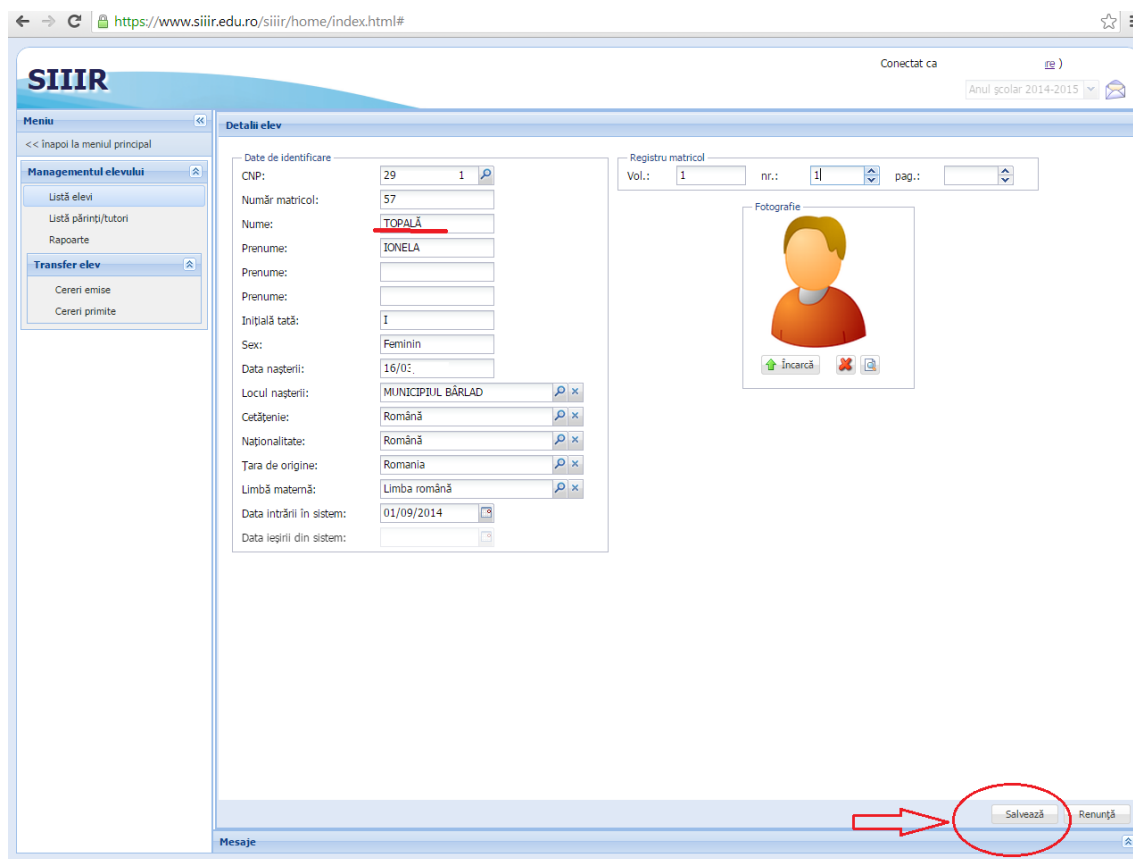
https://www.siiir.edu.ro/siiir/home/index.html#

SIIIR

Conectat ca re )

Anul școlar 2014-2015

Meniu

<< înapoi la meniul principal

Managementul elevului

Listă elevi

Listă părinți/tutori

Rapoarte

Transfer elev

Cereri emise

Cereri primite

Detalii elev

Date de identificare

CNP: 29 1

Număr matricol: 57

Nume: TOPALĂ

Prenume: IONELA

Prenume:

Prenume:

Inițială tată: I

Sex: Feminin

Data nașterii: 16/0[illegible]

Locul nașterii: MUNICIPIUL BÂRLAD

Cetățenie: Română

Naționalitate: Română

Țara de origine: Romania

Limbă maternă: Limba română

Data intrării în sistem: 01/09/2014

Data ieșirii din sistem:

Registru matricol

Vol.: 1 nr.: 1 pag.:

Fotografie

Încarcă

Salvează Renunță

Mesaje